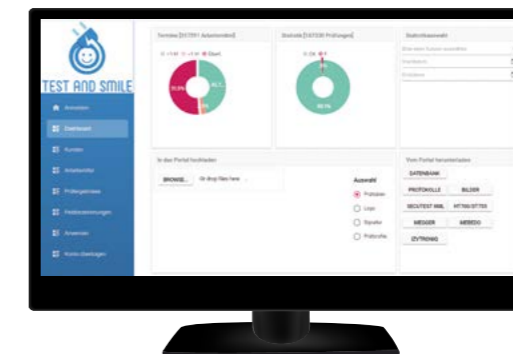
TEST AND SMILE

Anmelden
Dashboard
Kunden
Arbeitsmittel
Prüfergebnisse
Protokollierungen
Anwender
Konto-Uebungen

Termine [337391 Arbeitsmittel]
Statistik [149720 Prüfungen]
Statistikauswahl

In das Portal hochladen
BROWSE... Or drop files here
Auswahl
Prüfdaten
Logo
Signatur
Prüfprofile

Vom Portal herunterladen
DATENBANK
PROTOKOLLE
BILDER
SECUTEST XML
HTTWJ5TTES
MESSER
MEBEDIO
IZYTRONIQ